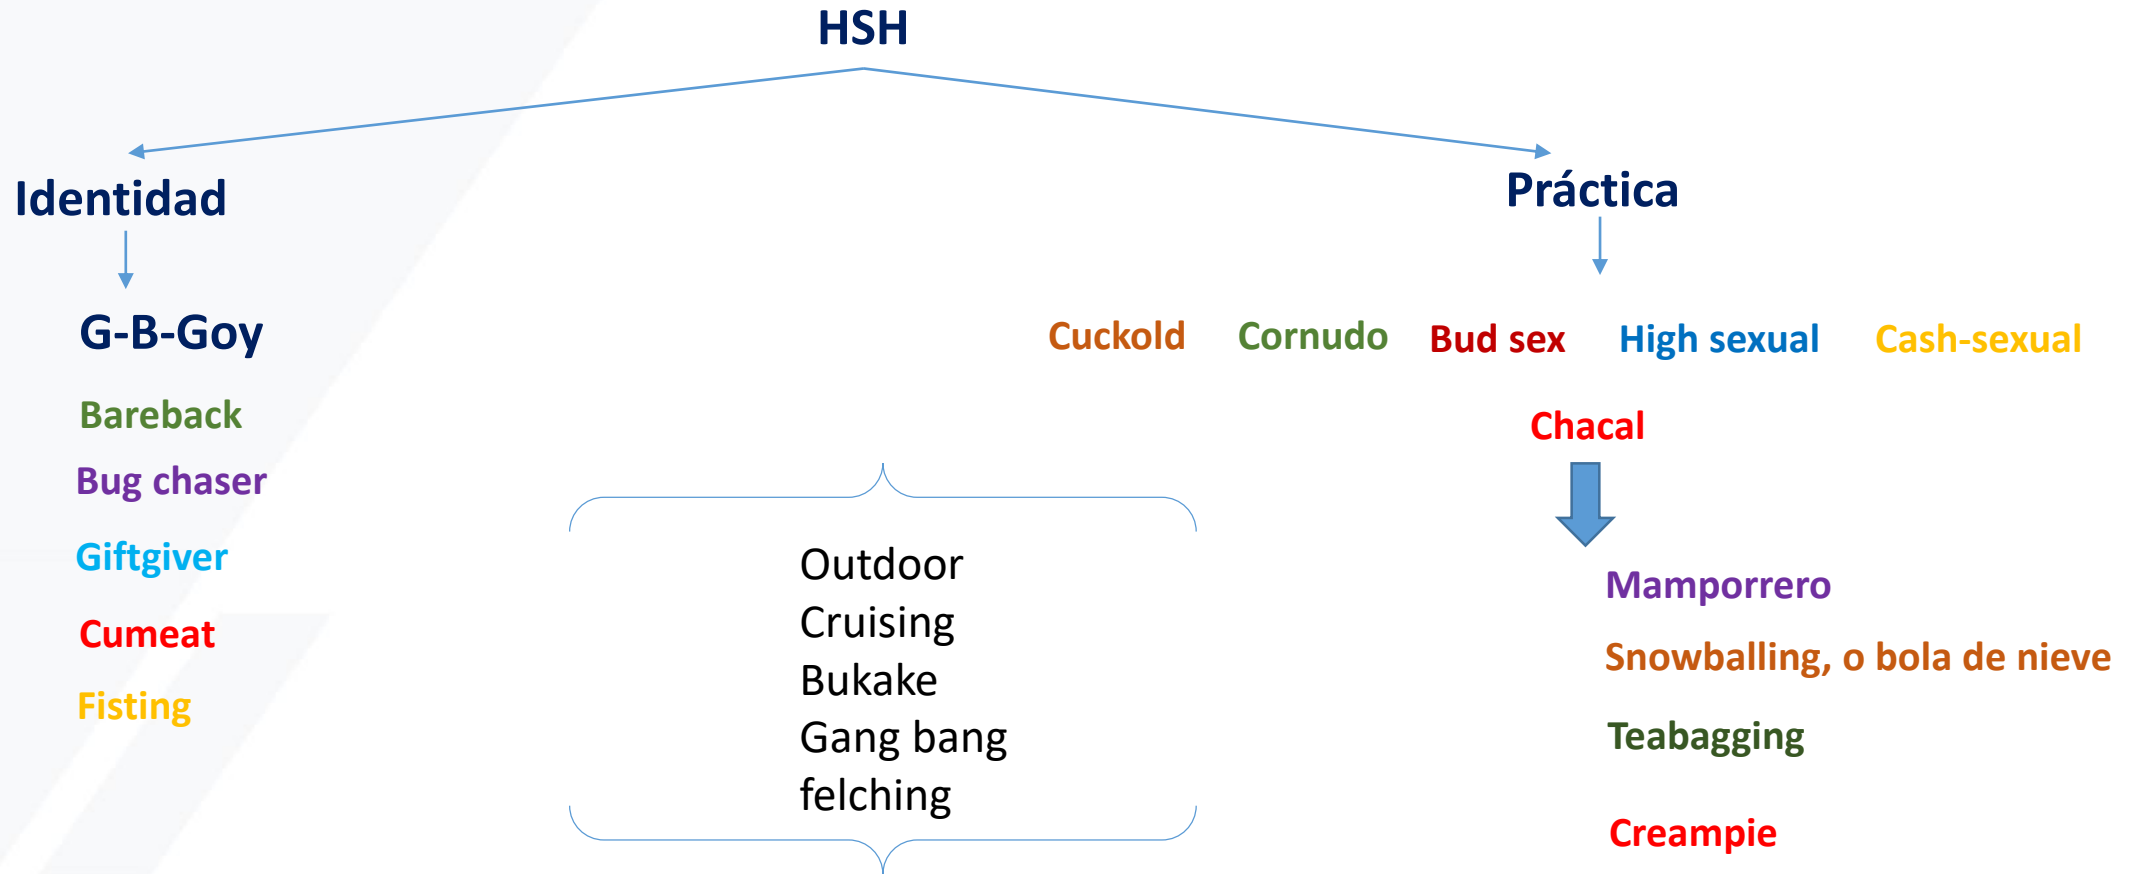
HSH

Identidad

G-B-Goy

Bareback

Bug chaser

Giftgiver

Cumeat

Fisting

Práctica

Cuckold Cornudo Bud sex High sexual Cash-sexual

Chacal

Mamporrero

Snowballing, o bola de nieve

Teabagging

Creampie

Outdoor
Cruising
Bukake
Gang bang
felching